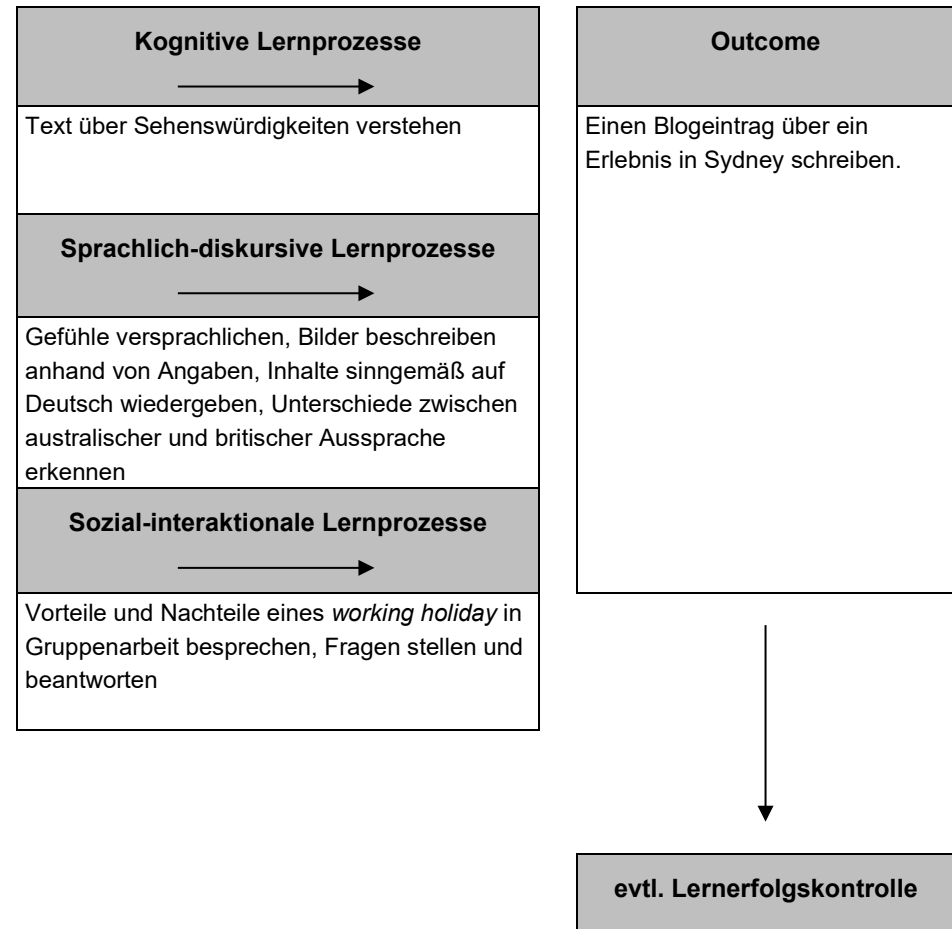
**Kognitive Lernprozesse**

Text über Sehenswürdigkeiten verstehen

**Sprachlich-diskursive Lernprozesse**

Gefühle versprachlichen, Bilder beschreiben anhand von Angaben, Inhalte sinngemäß auf Deutsch wiedergeben, Unterschiede zwischen australischer und britischer Aussprache erkennen

**Sozial-interaktionale Lernprozesse**

Vorteile und Nachteile eines *working holiday* in Gruppenarbeit besprechen, Fragen stellen und beantworten

**Outcome**

Einen Blogeintrag über ein Erlebnis in Sydney schreiben.

**evtl. Lernerfolgskontrolle**